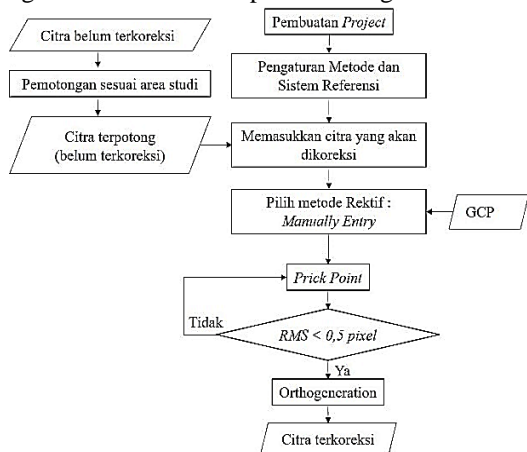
Citra belum terkoreksi

Pemotongan sesuai area studi

Citra terpotong (belum terkoreksi)

Pembuatan *Project*

Pengaturan Metode dan Sistem Referensi

Memasukkan citra yang akan dikoreksi

Pilih metode Rektif : *Manually Entry*

GCP

*Prick Point*

Tidak

*RMS < 0,5 pixel*

Ya

Orthogeneration

Citra terkoreksi